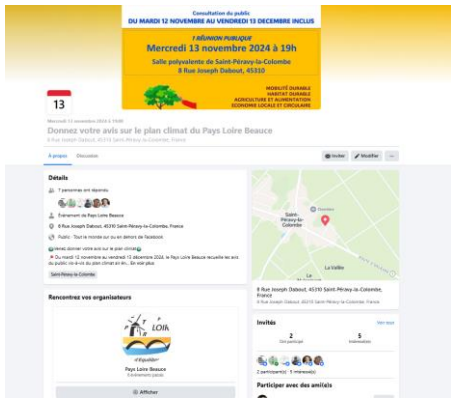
Consultation du public
DU MARDI 12 NOVEMBRE AU VENDREDI 13 DECEMBRE INCLUS

1 RÉUNION PUBLIQUE
Mercredi 13 novembre 2024 à 19h
Salle polyvalente de Saint-Péravy-la-Colombe
8 Rue Joseph Dabout, 45310

MOBILITÉ DURABLE
HABITAT DURABLE
AGRICULTURE ET ALIMENTATION
ÉCONOMIE LOCALE ET CIRCULAIRE

13

Mercredi 13 novembre 2024 à 19:00
Donnez votre avis sur le plan climat du Pays Loire Beauce
8 Rue Joseph Dabout, 45310 Saint-Péravy-la-Colombe, France

À propos Discussion

Inviter Modifier ...

Détails
7 personnes ont répondu
Événement de Pays Loire Beauce
8 Rue Joseph Dabout, 45310 Saint-Péravy-la-Colombe, France
Public · Tout le monde sur ou en dehors de Facebook
Venez donner votre avis sur le plan climat
Du mardi 12 novembre au vendredi 13 décembre 2024, le Pays Loire Beauce recueille les avis du public vis-à-vis du plan climat air én... En voir plus
Saint-Péravy-la-Colombe

Saint-Péravy-la-Colombe
La Vallée
8 Rue Joseph Dabout, 45310 Saint-Péravy-la-Colombe, France

Rencontrez vos organisateurs
LOIR
Pays Loire Beauce
Événement passé
Afficher

Invités
Voir tout
2
Ont participé
5
Intéressé(e)s
2 participant(e)s · 5 intéressé(e)s

Participer avec des ami(e)s